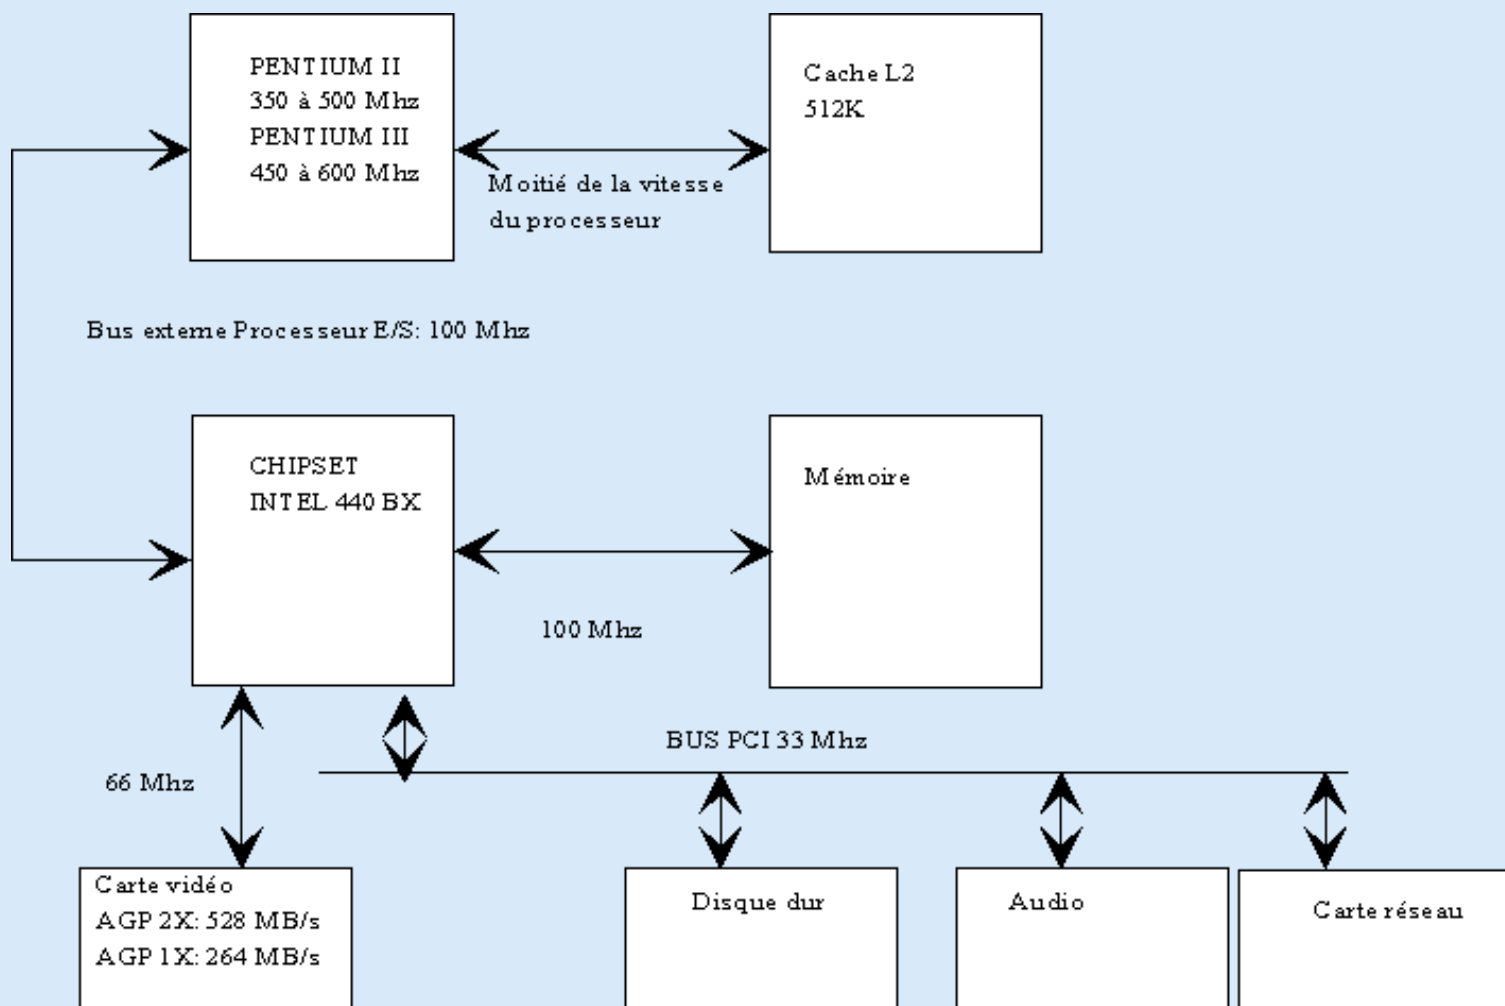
PENTIUM II
350 à 500 Mhz
PENTIUM III
450 à 600 Mhz

Cache L2
512K

Moitié de la vitesse du processeur

Bus externe Processeur E/S: 100 Mhz

CHIPSET
INTEL 440 BX

Mémoire

100 Mhz

BUS PCI 33 Mhz

66 Mhz

Carte vidéo
AGP 2X: 528 MB/s
AGP 1X: 264 MB/s

Disque dur

Audio

Carte réseau